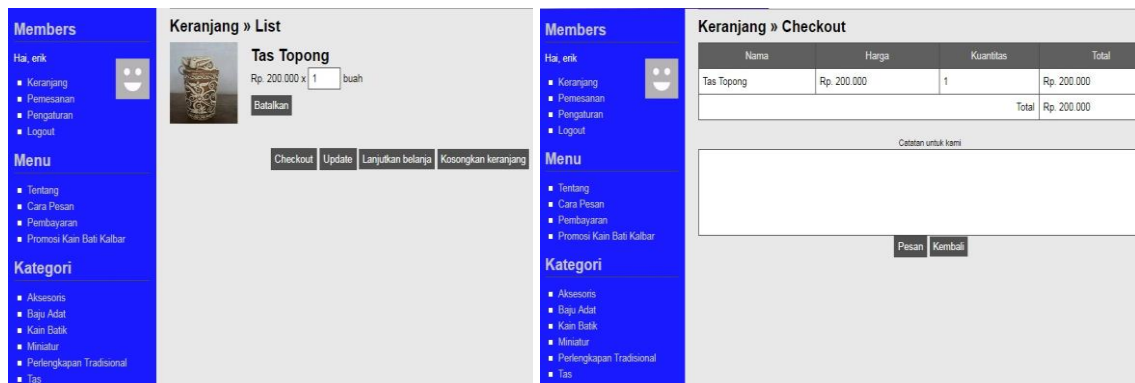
Members

Hai, erik

- Keranjang
- Pemesanan
- Pengaturan
- Logout

Menu

- Tentang
- Cara Pesan
- Pembayaran
- Promosi Kain Bati Kalbar

Kategori

- Aksesoris
- Baju Adat
- Kain Batik
- Miniatur
- Perlengkapan Tradisional
- Tas

Keranjang » List

Tas Topong

Rp. 200.000 x 1 buah

Batalkan

Checkout Update Lanjutkan belanja Kosongkan keranjang

Members

Hai, erik

- Keranjang
- Pemesanan
- Pengaturan
- Logout

Menu

- Tentang
- Cara Pesan
- Pembayaran
- Promosi Kain Bati Kalbar

Kategori

- Aksesoris
- Baju Adat
- Kain Batik
- Miniatur
- Perlengkapan Tradisional
- Tas

Keranjang » Checkout

| Nama | Harga | Kuantitas | Total |
|---|---|---|---|
| Tas Topong | Rp. 200.000 | 1 | Rp. 200.000 |
| | | Total | Rp. 200.000 |

Catatan untuk kami

Pesan Kembali